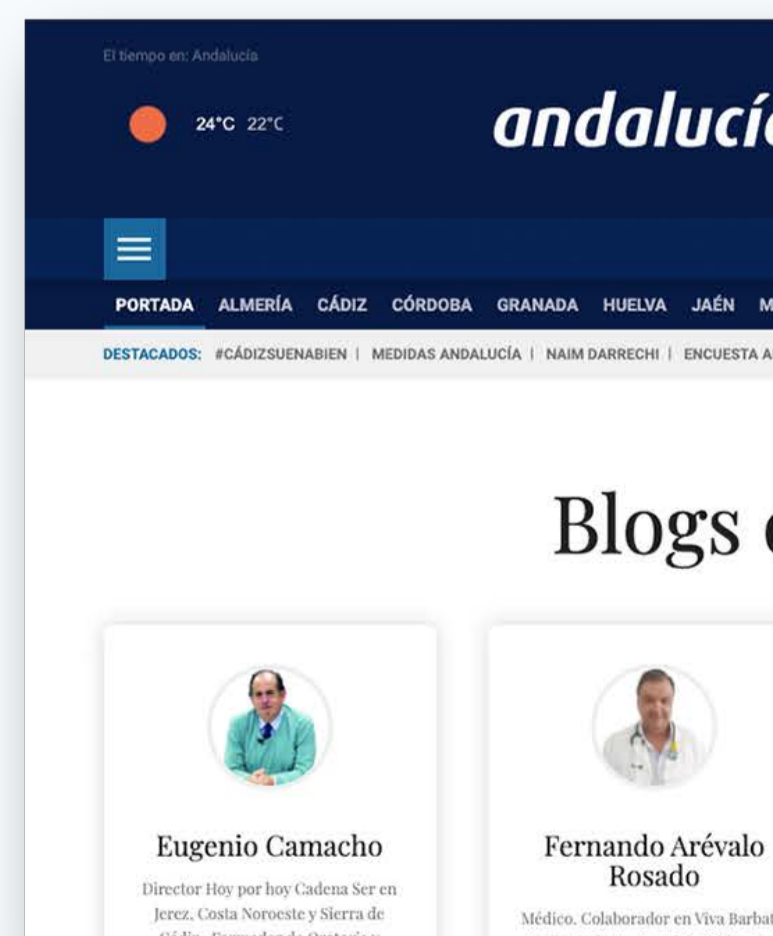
El tiempo en: Andalucía

24°C 22°C

andalucí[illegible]

PORTADA ALMERÍA CÁDIZ CÓRDOBA GRANADA HUELVA JAÉN M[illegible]

DESTACADOS: #CÁDIZSUENABIEN | MEDIDAS ANDALUCÍA | NAIM DARRECHI | ENCUESTA A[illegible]

Blogs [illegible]

Eugenio Camacho

Director Hoy por hoy Cadena Ser en Jerez, Costa Noroeste y Sierra de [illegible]

Fernando Arévalo Rosado

Médico. Colaborador en Viva Barba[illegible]